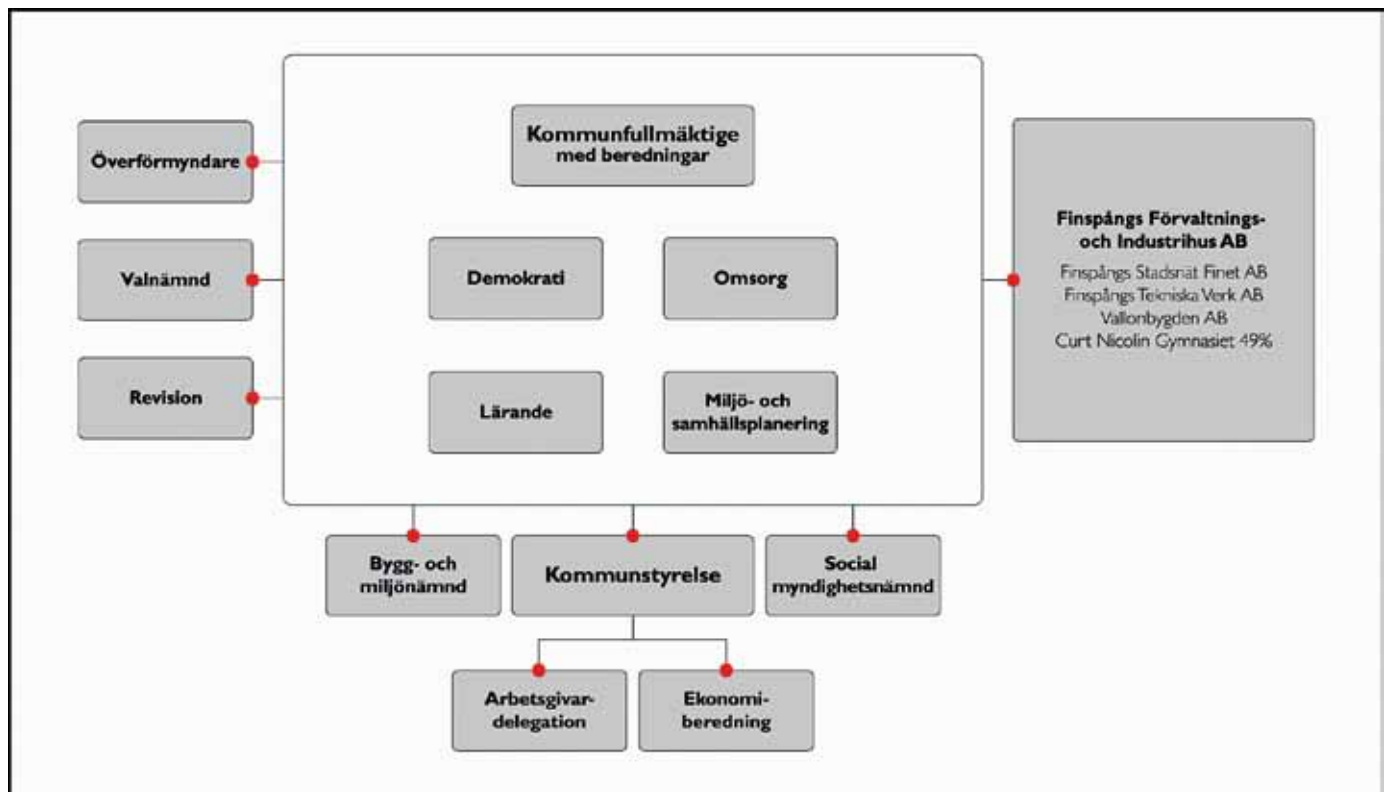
Överförmyndare

Valnämnd

Revision

Kommunfullmäktige med beredningar

Demokrati

Omsorg

Lärande

Miljö- och samhällsplanering

Finspångs Förvaltnings- och Industrihus AB

Finspångs Stadsnät Finet AB
Finspångs Tekniska Verk AB
Vallonbygden AB
Curt Nicolin Gymnasiet 49%

Bygg- och miljönämnd

Kommunstyrelse

Social myndighetsnämnd

Arbetsgivardelegation

Ekonomiberedning